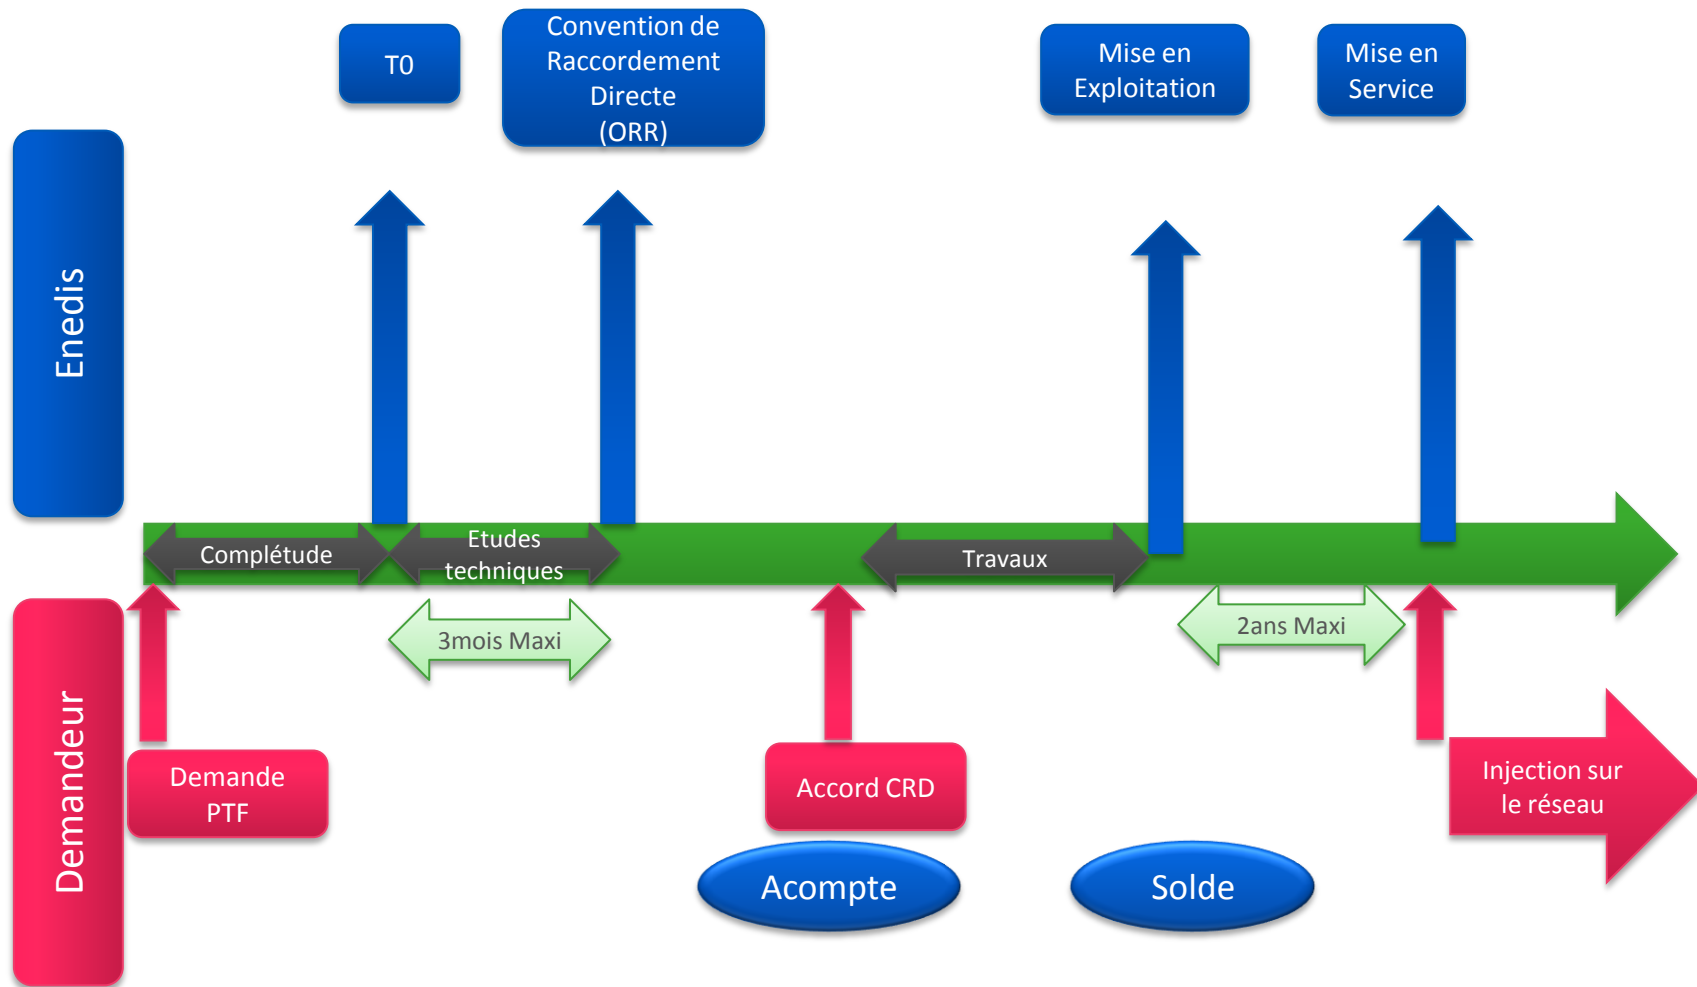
T0

Convention de Raccordement Directe (ORR)

Mise en Exploitation

Mise en Service

Enedis

Complétude

Etudes techniques

Travaux

3mois Maxi

2ans Maxi

Demandeur

Demande PTF

Accord CRD

Injection sur le réseau

Acompte

Solde